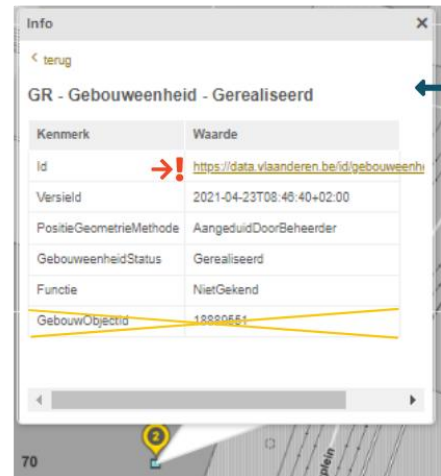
Info ×

< terug

GR - Gebouweenheid - Gerealiseerd

| Kenmerk | Waarde |
|---|---|
| Id | https://data.vlaanderen.be/id/gebouweenhe |
| VersieId | 2021-04-23T08:46:40+02:00 |
| PositieGeometrieMethode | AangeduidDoorBeheerder |
| GebouweenheidStatus | Gerealiseerd |
| Functie | NietGekend |
| GebouwObjectId | 18880551 |

2

70

plein